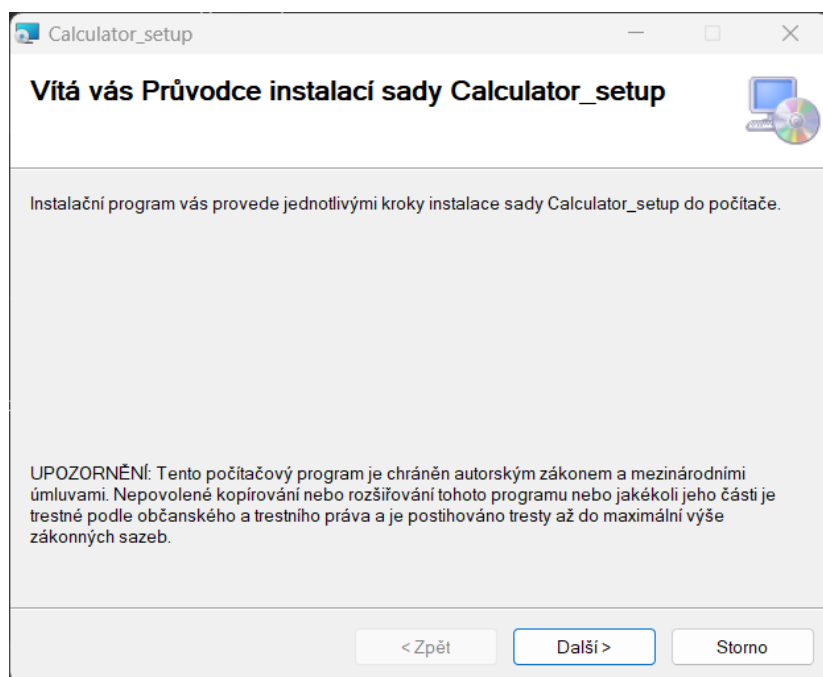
Calculator_setup

Vítá vás Průvodce instalací sady Calculator_setup

Instalační program vás provede jednotlivými kroky instalace sady Calculator_setup do počítače.

UPOZORNĚNÍ: Tento počítačový program je chráněn autorským zákonem a mezinárodními úmluvami. Nepovolené kopírování nebo rozšiřování tohoto programu nebo jakékoli jeho části je trestné podle občanského a trestního práva a je postihováno tresty až do maximální výše zákonných sazeb.

< Zpět
Další >
Storno